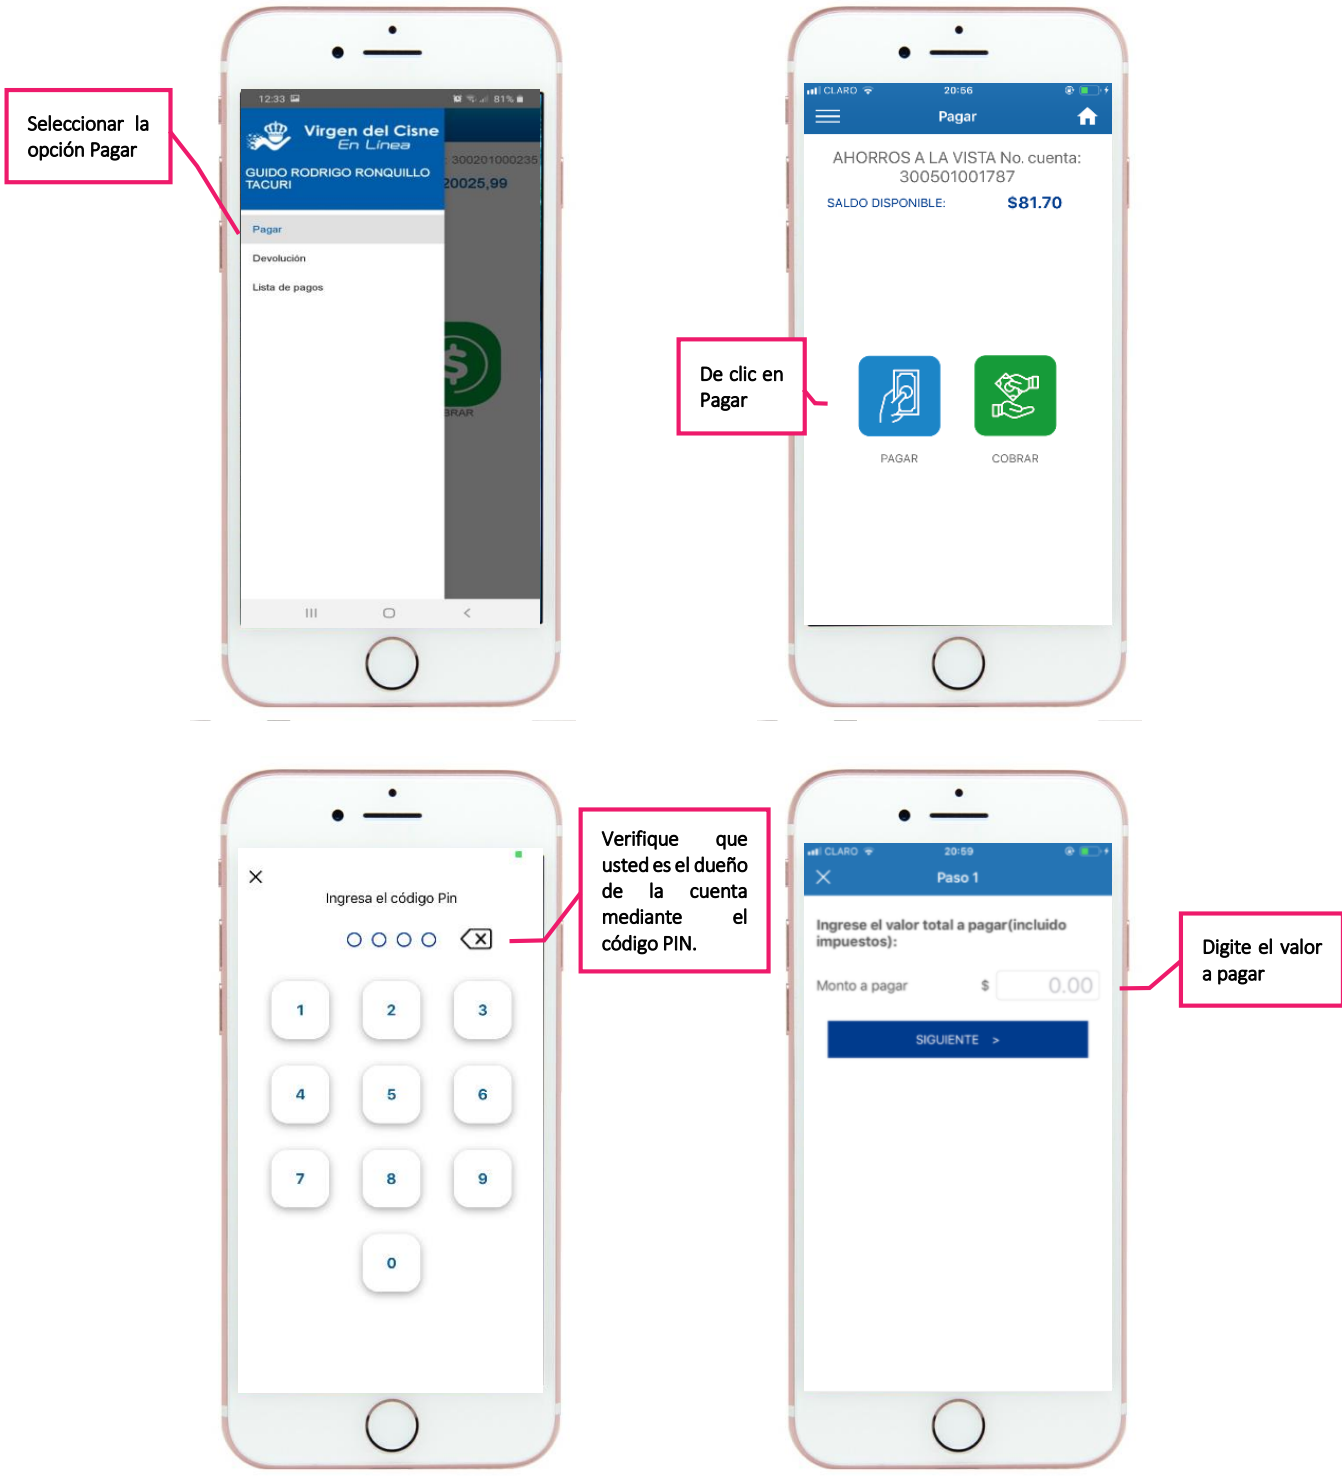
Seleccionar la opción Pagar

12:33

81%

Virgen del Cisne
En Línea

GUIDO RODRIGO RONQUILLO TACURI

300201000235

20025,99

Pagar

Devolución

Lista de pagos

BRAR

CLARO

20:56

Pagar

AHORROS A LA VISTA No. cuenta: 300501001787

SALDO DISPONIBLE:

$81.70

De clic en Pagar

PAGAR

COBRAR

Ingresa el código Pin

1 2 3
4 5 6
7 8 9
0

Verifique que usted es el dueño de la cuenta mediante el código PIN.

CLARO

20:59

Paso 1

Ingrese el valor total a pagar(incluido impuestos):

Monto a pagar

$

0.00

SIGUIENTE >

Digite el valor a pagar